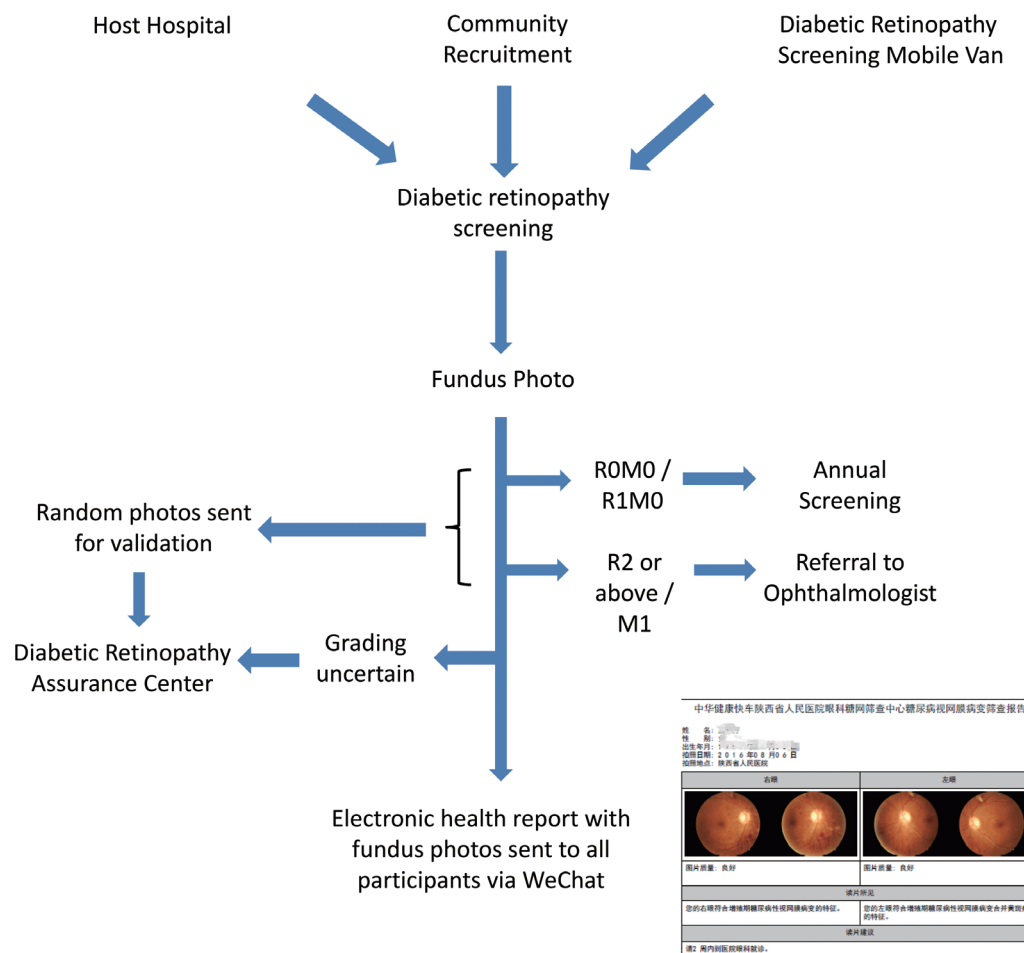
Host Hospital

Community Recruitment

Diabetic Retinopathy Screening Mobile Van

Diabetic retinopathy screening

Fundus Photo

R0M0 / R1M0

Annual Screening

Random photos sent for validation

R2 or above / M1

Referral to Ophthalmologist

Diabetic Retinopathy Assurance Center

Grading uncertain

Electronic health report with fundus photos sent to all participants via WeChat

中华健康快车陕西省人民医院眼科糖网筛查中心糖尿病视网膜病变筛查报告

姓 名: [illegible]
性 别: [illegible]
出生年月: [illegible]
拍照日期: 2016年08月06日
拍摄地点: 陕西省人民医院

| 右眼 | 左眼 |
|---|---|
| 图片质量: 良好 | 图片质量: 良好 |

读片所见

| 您的右眼符合增殖期糖尿病性视网膜病变的特征。 | 您的左眼符合增殖期糖尿病视网膜病变合并黄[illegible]的特征。 |
|---|---|

读片建议

请2 周内到医院眼科就诊。